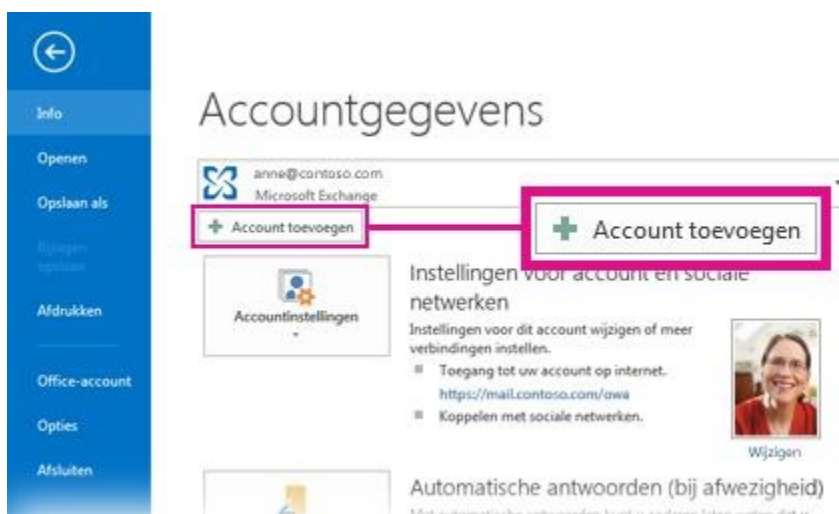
Info
Openen
Opslaan als
Bijlagen opslaan
Afdrukken
Office-account
Opties
Afsluiten

Accountgegevens

anne@contoso.com
Microsoft Exchange

Account toevoegen

Account toevoegen

Accountinstellingen

Instellingen voor account en sociale netwerken

Instellingen voor dit account wijzigen of meer verbindingen instellen.

Toegang tot uw account op internet.
https://mail.contoso.com/owa

Koppelen met sociale netwerken.

Wijzigen

Automatische antwoorden (bij afwezigheid)

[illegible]